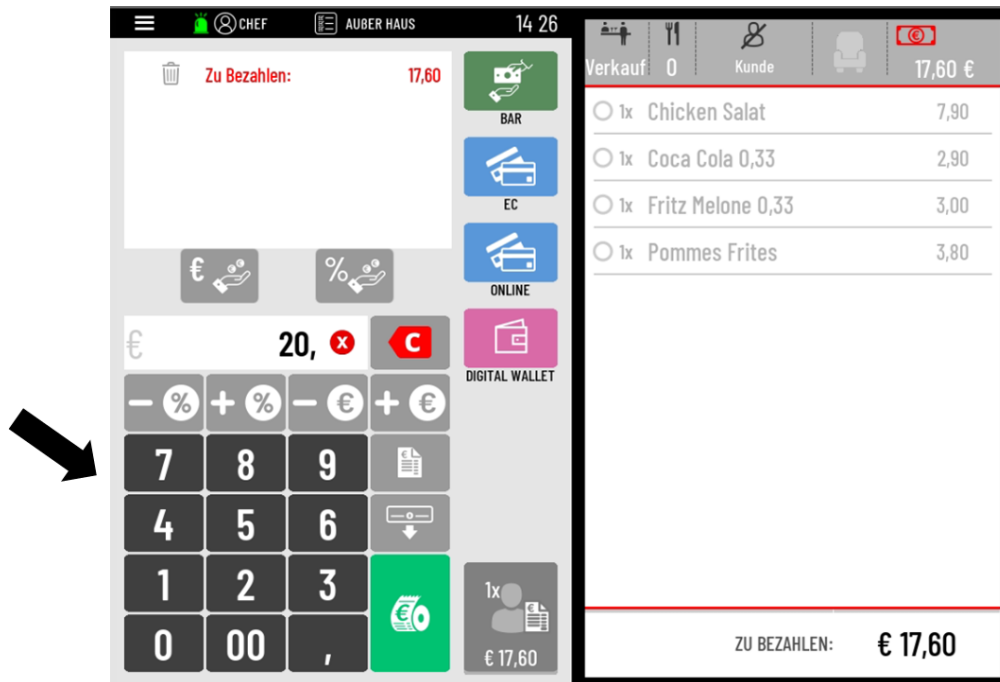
CHEF AUBER HAUS 14 26

Zu Bezahlen: 17,60

BAR

EC

ONLINE

DIGITAL WALLET

€ 20,

C

– % + % – € + €

7 8 9

4 5 6

1 2 3

0 00 ,

1x

€ 17,60

Verkauf 0 Kunde 17,60 €

1x Chicken Salat 7,90

1x Coca Cola 0,33 2,90

1x Fritz Melone 0,33 3,00

1x Pommes Frites 3,80

ZU BEZAHLEN: € 17,60